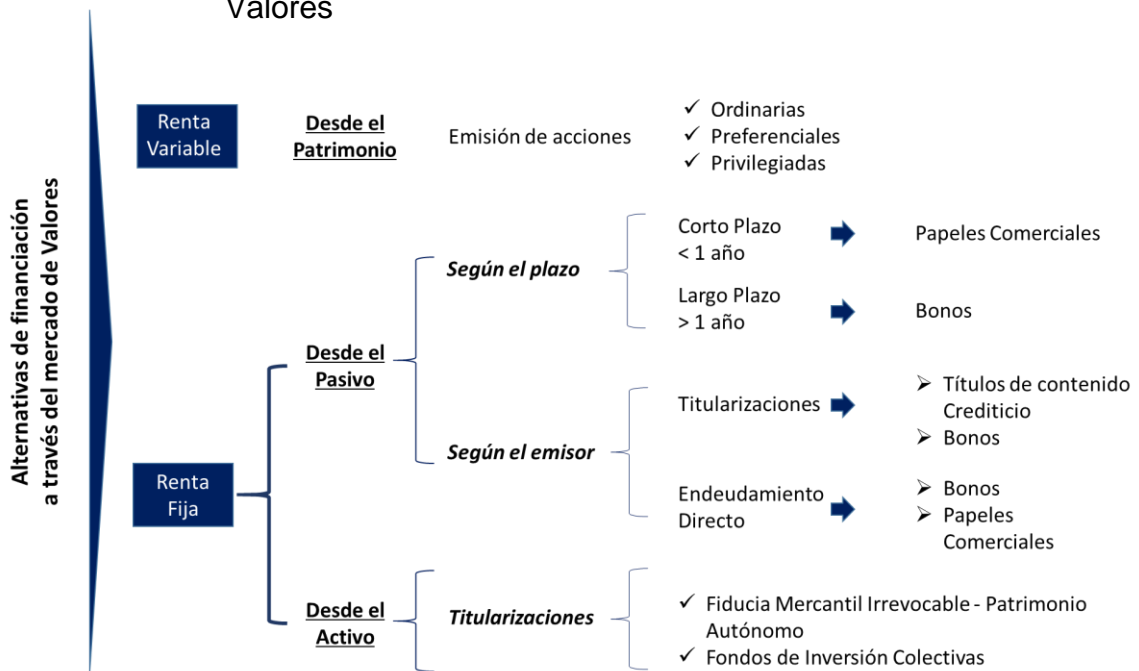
Valores

Alternativas de financiación a través del mercado de Valores

Renta Variable

Desde el Patrimonio

Emisión de acciones

✓ Ordinarias
✓ Preferenciales
✓ Privilegiadas

Renta Fija

Desde el Pasivo

Según el plazo

Corto Plazo < 1 año

Papeles Comerciales

Largo Plazo > 1 año

Bonos

Según el emisor

Titularizaciones

➢ Títulos de contenido Crediticio
➢ Bonos

Endeudamiento Directo

➢ Bonos
➢ Papeles Comerciales

Desde el Activo

Titularizaciones

✓ Fiducia Mercantil Irrevocable - Patrimonio Autónomo
✓ Fondos de Inversión Colectivas